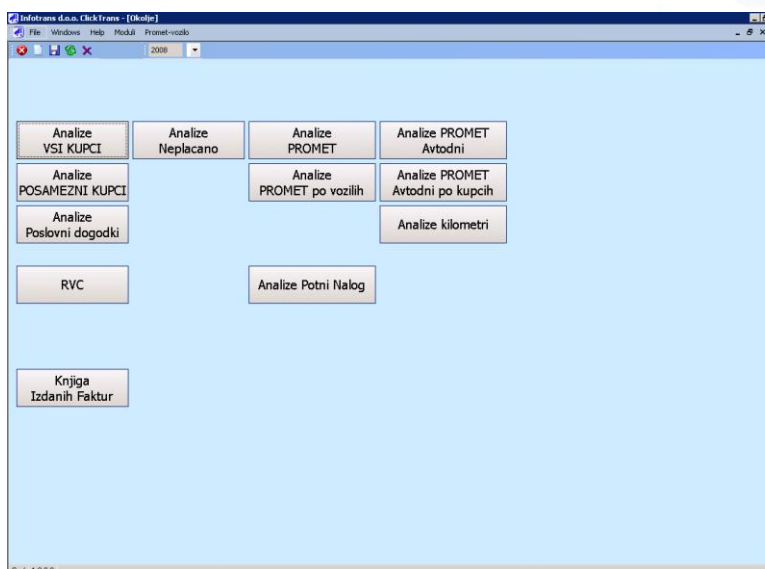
Infotrans d.o.o. ClickTrans - [Okolje]

File Windows Help Moduli Promet-vozilo

2008

Analize VSI KUPCI

Analize Neplacano

Analize PROMET

Analize PROMET Avtodni

Analize POSAMEZNI KUPCI

Analize PROMET po vozilih

Analize PROMET Avtodni po kupcih

Analize Poslovni dogodki

Analize kilometri

RVC

Analize Potni Nalog

Knjiga Izdanih Faktur